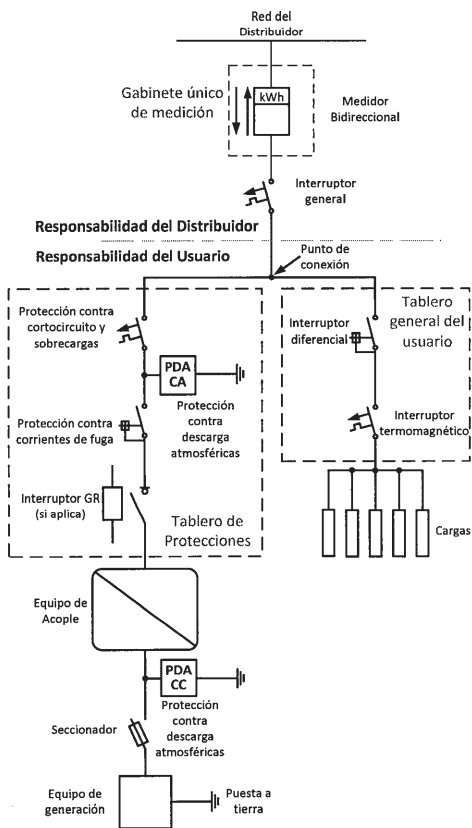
Red del Distribuidor

Gabinete único de medición

kWh

Medidor Bidireccional

Interruptor general

Responsabilidad del Distribuidor

Responsabilidad del Usuario

Punto de conexión

Protección contra cortocircuito y sobrecargas

PDA CA

Protección contra descarga atmosféricas

Protección contra corrientes de fuga

Interruptor GR (si aplica)

Tablero de Protecciones

Tablero general del usuario

Interruptor diferencial

Interruptor termomagnético

Cargas

Equipo de Acople

PDA CC

Protección contra descarga atmosféricas

Seccionador

Equipo de generación

Puesta a tierra